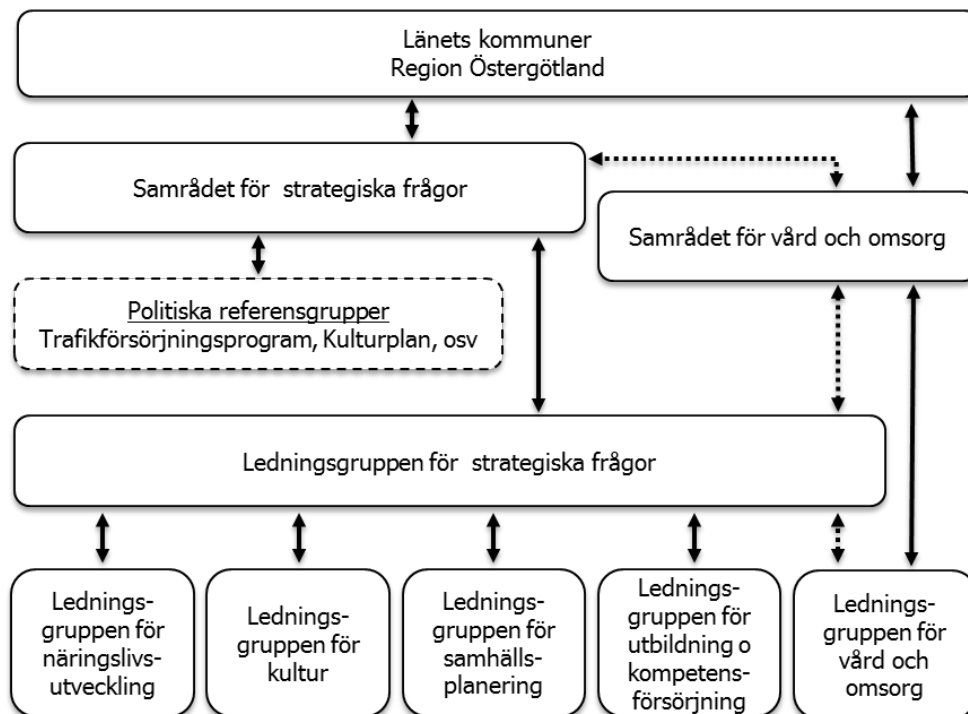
Länets kommuner
Region Östergötland

Samrådet för strategiska frågor

Samrådet för vård och omsorg

Politiska referensgrupper
Trafikförsörjningsprogram, Kulturplan, osv

Ledningsgruppen för strategiska frågor

Lednings-gruppen för näringslivs-utveckling

Lednings-gruppen för kultur

Lednings-gruppen för samhälls-planering

Lednings-gruppen för utbildning o kompetens-försörjning

Lednings-gruppen för vård och omsorg